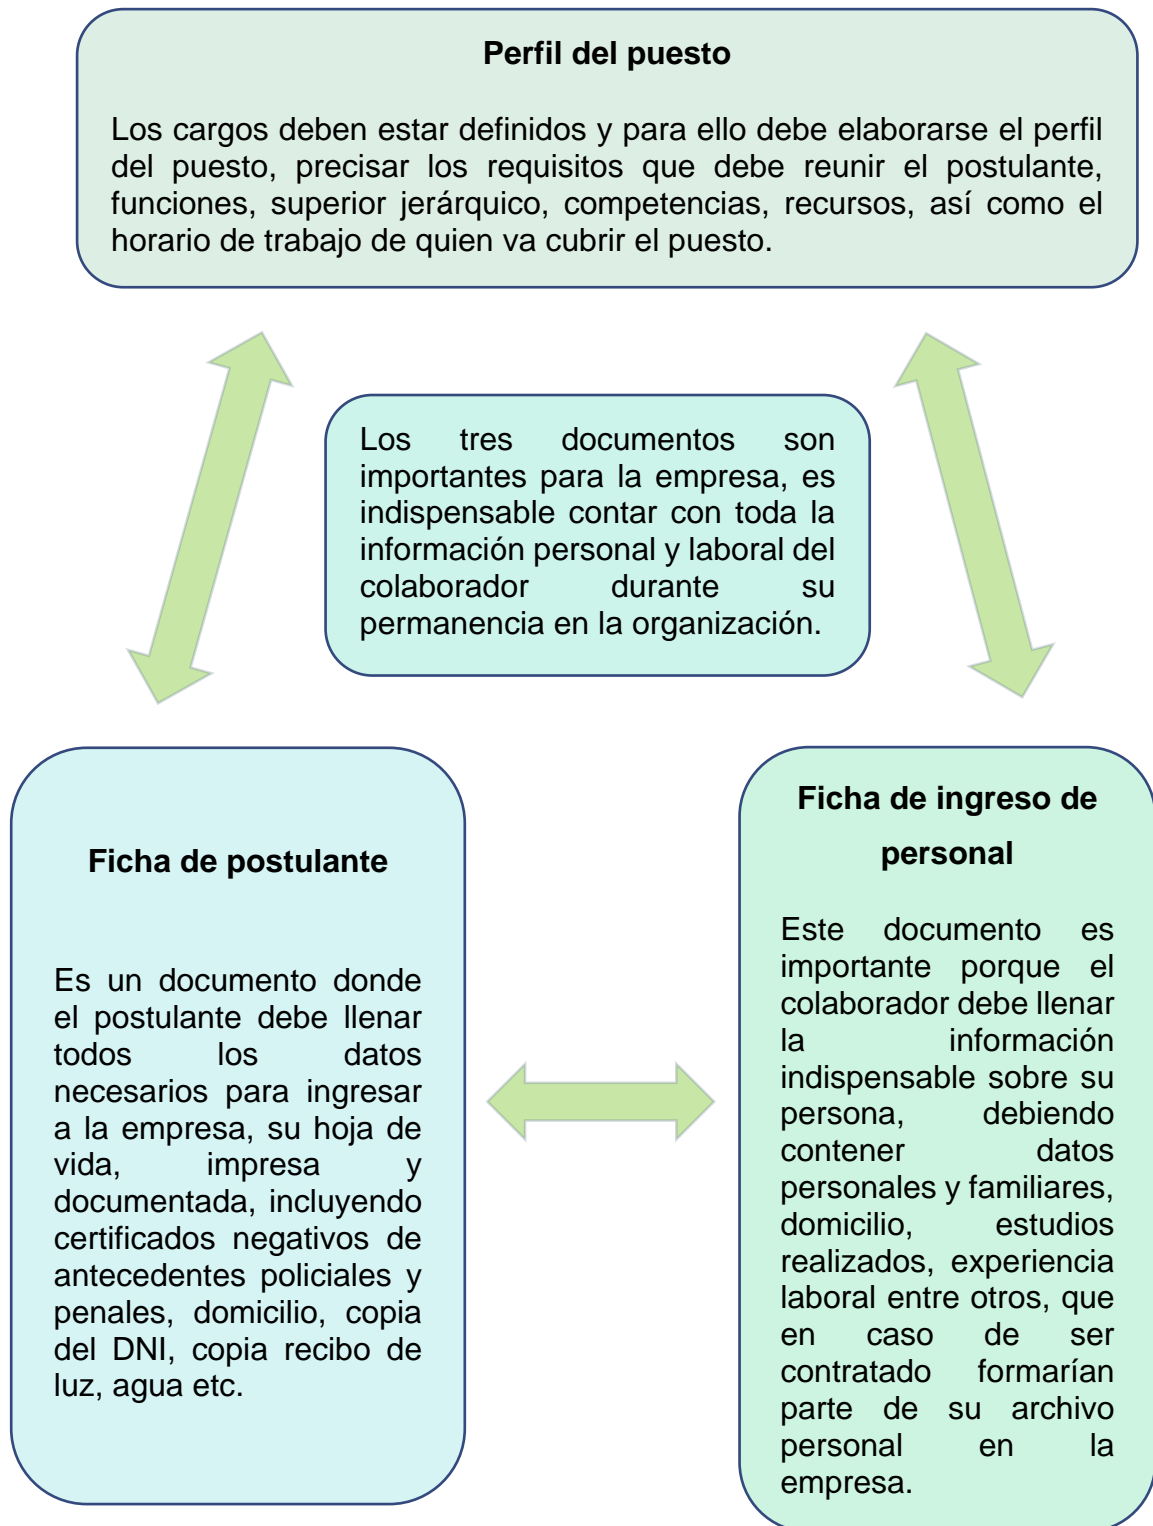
Perfil del puesto

Los cargos deben estar definidos y para ello debe elaborarse el perfil del puesto, precisar los requisitos que debe reunir el postulante, funciones, superior jerárquico, competencias, recursos, así como el horario de trabajo de quien va cubrir el puesto.

Los tres documentos son importantes para la empresa, es indispensable contar con toda la información personal y laboral del colaborador durante su permanencia en la organización.

Ficha de postulante

Es un documento donde el postulante debe llenar todos los datos necesarios para ingresar a la empresa, su hoja de vida, impresa y documentada, incluyendo certificados negativos de antecedentes policiales y penales, domicilio, copia del DNI, copia recibo de luz, agua etc.

Ficha de ingreso de personal

Este documento es importante porque el colaborador debe llenar la información indispensable sobre su persona, debiendo contener datos personales y familiares, domicilio, estudios realizados, experiencia laboral entre otros, que en caso de ser contratado formarían parte de su archivo personal en la empresa.